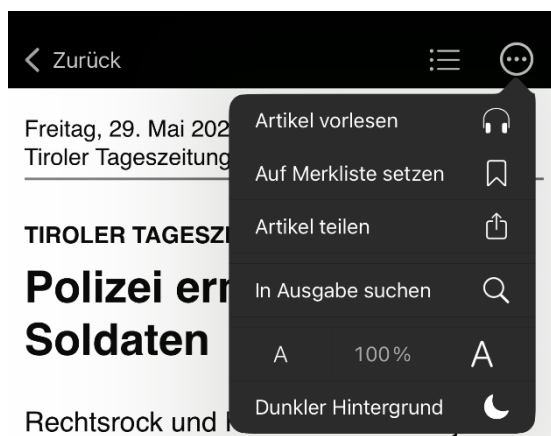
Zurück

Freitag, 29. Mai 202
Tiroler Tageszeitung

TIROLER TAGESZ

Polizei er
Soldaten

Rechtsrock und

Artikel vorlesen
Auf Merkliste setzen
Artikel teilen
In Ausgabe suchen
A 100% A
Dunkler Hintergrund